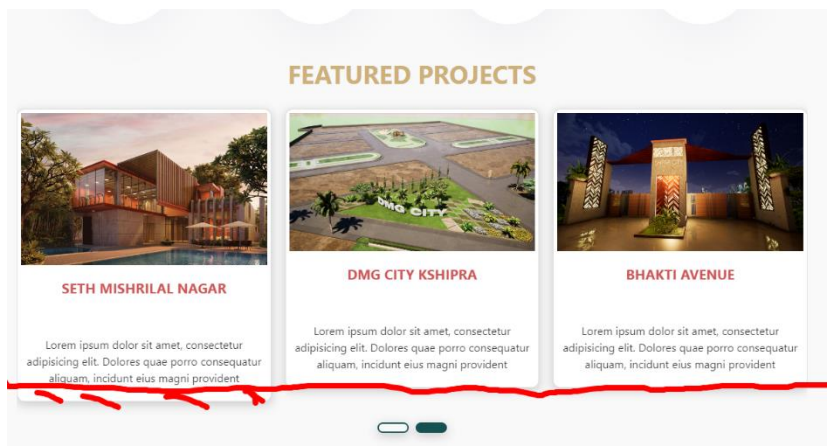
FEATURED PROJECTS

DMG CITY

SETH MISHRILAL NAGAR

Lorem ipsum dolor sit amet, consectetur adipisicing elit. Dolores quae porro consequatur aliquam, incidunt eius magni provident

DMG CITY KSHIPRA

Lorem ipsum dolor sit amet, consectetur adipisicing elit. Dolores quae porro consequatur aliquam, incidunt eius magni provident

BHAKTI AVENUE

Lorem ipsum dolor sit amet, consectetur adipisicing elit. Dolores quae porro consequatur aliquam, incidunt eius magni provident